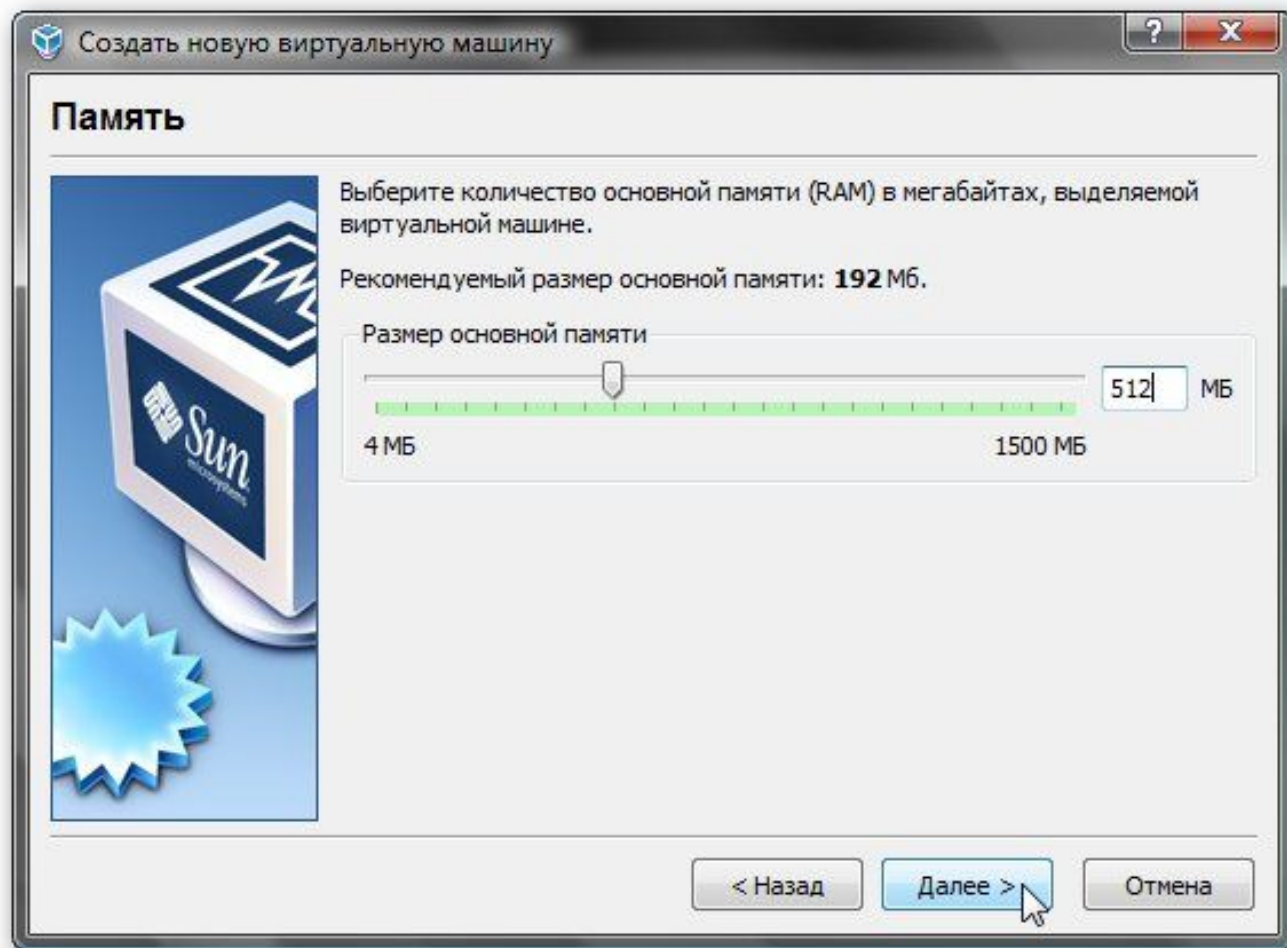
Создать новую виртуальную машину

?

X

Память

Выберите количество основной памяти (RAM) в мегабайтах, выделяемой виртуальной машине.

Рекомендуемый размер основной памяти: **192** Мб.

Размер основной памяти

512 МБ

4 МБ

1500 МБ

Sun microsystems

< Назад

Далее >

Отмена